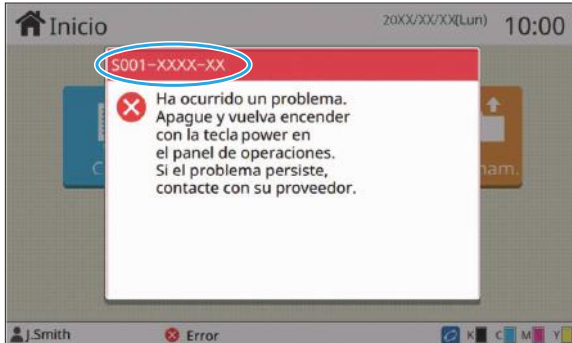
Inicio

20XX/XX/XX(Lun) 10:00

S001-XXXX-XX

Ha ocurrido un problema. Apague y vuelva encender con la tecla power en el panel de operaciones. Si el problema persiste, contacte con su proveedor.

C

nam.

J.Smith

Error

K C M Y